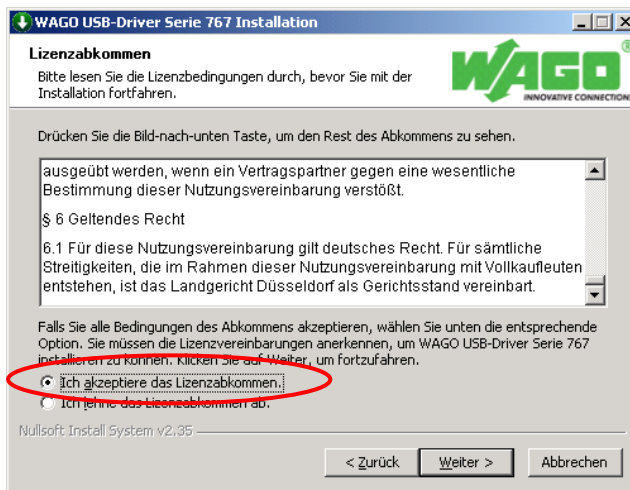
WAGO USB-Driver Serie 767 Installation

Lizenzabkommen

Bitte lesen Sie die Lizenzbedingungen durch, bevor Sie mit der Installation fortfahren.

WAGO
INNOVATIVE CONNECTIONS

Drücken Sie die Bild-nach-unten Taste, um den Rest des Abkommens zu sehen.

ausgeübt werden, wenn ein Vertragspartner gegen eine wesentliche Bestimmung dieser Nutzungsvereinbarung verstößt.

§ 6 Geltendes Recht

6.1 Für diese Nutzungsvereinbarung gilt deutsches Recht. Für sämtliche Streitigkeiten, die im Rahmen dieser Nutzungsvereinbarung mit Vollkaufleuten entstehen, ist das Landgericht Düsseldorf als Gerichtsstand vereinbart.

Falls Sie alle Bedingungen des Abkommens akzeptieren, wählen Sie unten die entsprechende Option. Sie müssen die Lizenzvereinbarungen anerkennen, um WAGO USB-Driver Serie 767 installieren zu können. Klicken Sie auf Weiter, um fortzufahren.

Ich akzeptiere das Lizenzabkommen.

Ich lehne das Lizenzabkommen ab.

Nullsoft Install System v2.35

< Zurück

Weiter >

Abbrechen